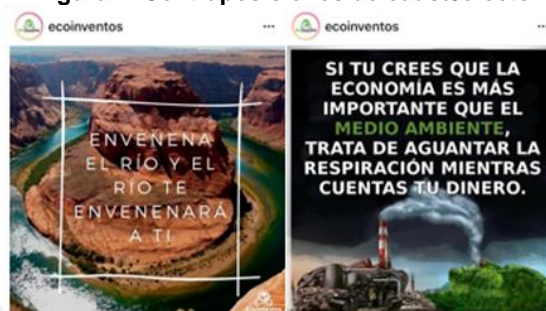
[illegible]gura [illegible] Com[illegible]posi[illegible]ci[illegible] de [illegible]

ecoinventos ...

ENVENENA EL RÍO Y EL RÍO TE ENVENENARÁ A TI

ecoinventos ...

SI TU CREES QUE LA ECONOMÍA ES MÁS IMPORTANTE QUE EL MEDIO AMBIENTE, TRATA DE AGUANTAR LA RESPIRACIÓN MIENTRAS CUENTAS TU DINERO.